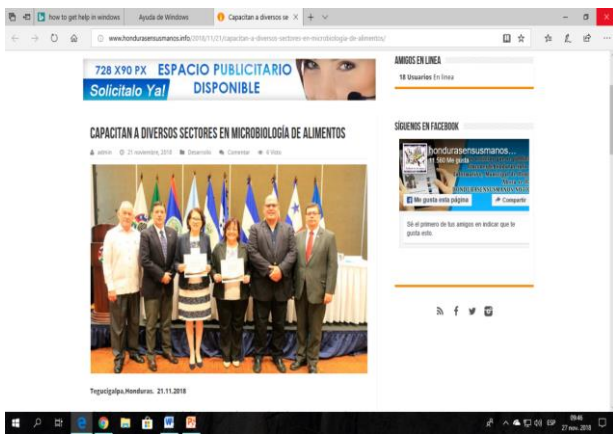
how to get help in windows
Ayuda de Windows
Capacitan a diversos se
www.hondurasensusmanos.info/2018/11/21/capacitan-a-diversos-sectores-en-microbiologia-de-alimentos/

728 X90 PX ESPACIO PUBLICITARIO
Solicitalo Ya! DISPONIBLE

AMIGOS EN LINEA
18 Usuarios En linea

CAPACITAN A DIVERSOS SECTORES EN MICROBIOLOGÍA DE ALIMENTOS
admin 21 noviembre, 2018 Desarrollo Comentar 6 Visto

SÍGUENOS EN FACEBOOK
hondurasensusmanos...
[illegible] Me gusta
Me gusta esta página
Compartir
Sé el primero de tus amigos en indicar que te gusta esto.

Tegucigalpa,Honduras. 21.11.2018

09:46
27 nov. 2018
ESP